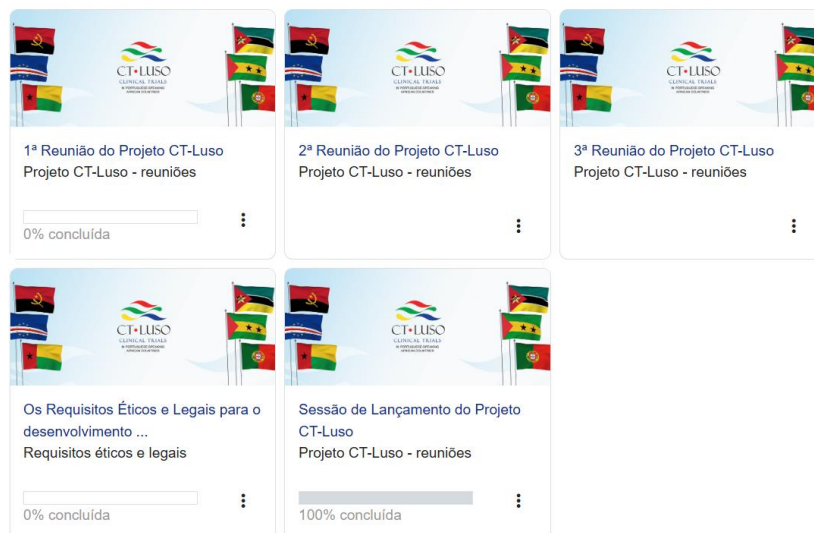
CT·LUSO
CLINICAL TRIALS
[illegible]

1ª Reunião do Projeto CT-Luso
Projeto CT-Luso - reuniões

0% concluída

CT·LUSO
CLINICAL TRIALS
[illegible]

2ª Reunião do Projeto CT-Luso
Projeto CT-Luso - reuniões

CT·LUSO
CLINICAL TRIALS
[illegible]

3ª Reunião do Projeto CT-Luso
Projeto CT-Luso - reuniões

CT·LUSO
CLINICAL TRIALS
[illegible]

Os Requisitos Éticos e Legais para o desenvolvimento ...
Requisitos éticos e legais

0% concluída

CT·LUSO
CLINICAL TRIALS
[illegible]

Sessão de Lançamento do Projeto CT-Luso
Projeto CT-Luso - reuniões

100% concluída